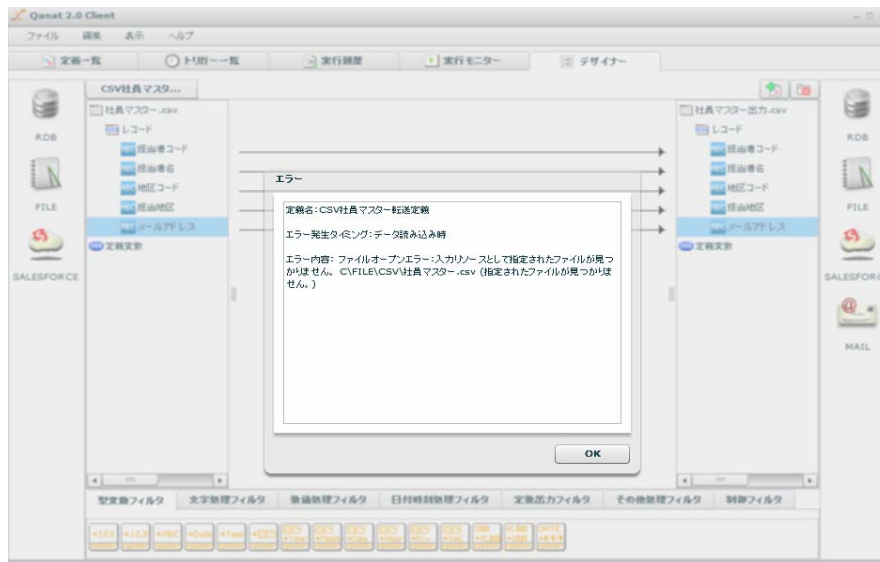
Qanat 2.0 Client

ファイル 編集 表示 ヘルプ

定義一覧 トリガー一覧 実行履歴 実行モニター デザイナー

CSV社員マスタ...

RDB

FILE

SALESFORCE

社員マスター.csv
レコード
担当者コード
担当者名
地区コード
担当地区
メールアドレス
定義変数

エラー

定義名：CSV社員マスター転送定義

エラー発生タイミング：データ読み込み時

エラー内容：ファイルオープンエラー：入力リソースとして指定されたファイルが見つかりません。C:\FILE\CSV\社員マスター.csv (指定されたファイルが見つかりません。)

OK

社員マスター出力.csv
レコード
担当者コード
担当者名
地区コード
担当地区
メールアドレス
定義変数

RDB

FILE

SALESFORCE

MAIL

型変換フィルタ 文字処理フィルタ 数値処理フィルタ 日付時刻処理フィルタ 定型出力フィルタ その他処理フィルタ 制御フィルタ

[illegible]